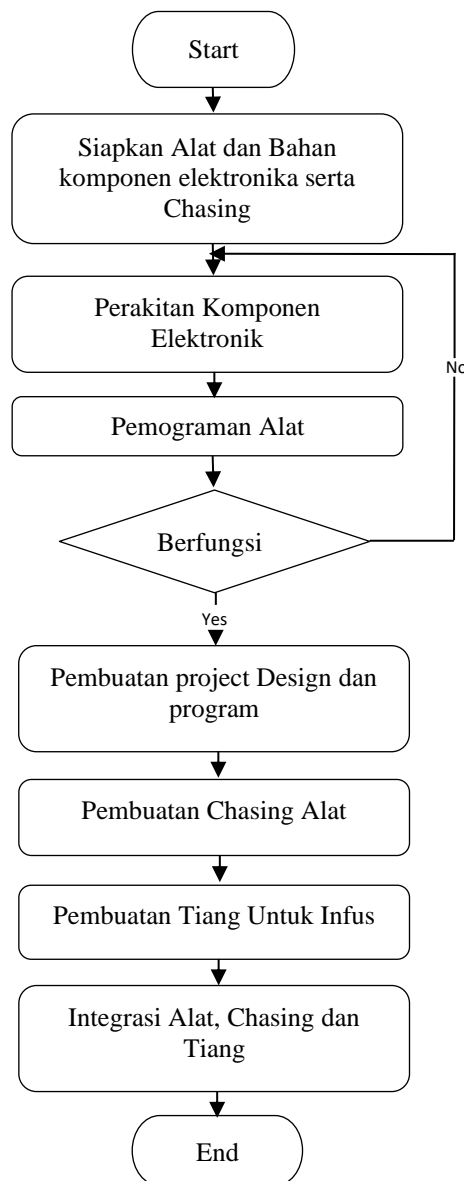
Start

Siapkan Alat dan Bahan komponen elektronika serta Chasing

Perakitan Komponen Elektronik

No

Pemograman Alat

Berfungsi

Yes

Pembuatan project Design dan program

Pembuatan Chasing Alat

Pembuatan Tiang Untuk Infus

Integrasi Alat, Chasing dan Tiang

End